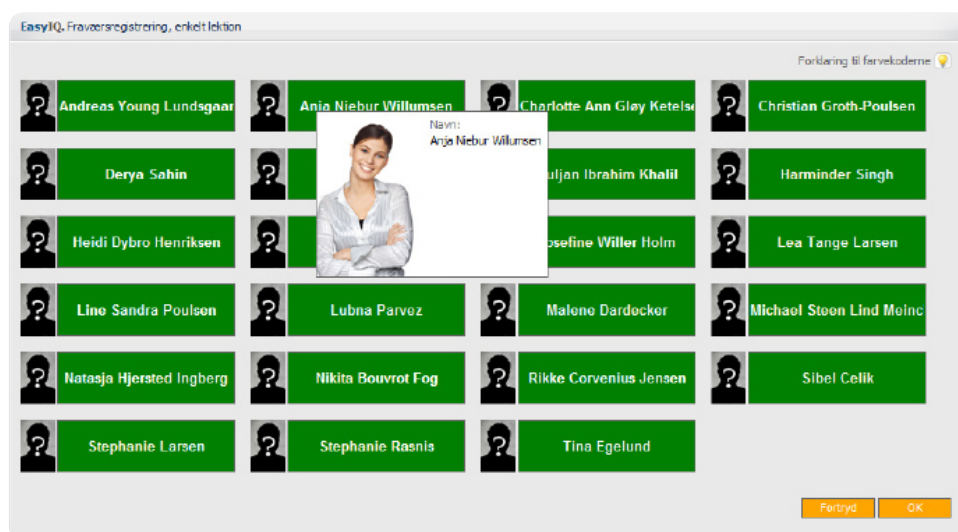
EasyIQ. Fraværsregistrering, enkelt lektion

Forklaring til farvekoderne

Andreas Young Lundsgaar

Anja Niebur Willumsen

Charlotte Ann Gløy Ketelse

Christian Groth-Poulsen

Navn:
Anja Niebur Willumsen

Derya Sahin

uljan Ibrahim Khalil

Harminder Singh

Heidi Dybro Henriksen

osefine Willer Holm

Lea Tange Larsen

Line Sandra Poulsen

Lubna Parvez

Malene Dardecker

Michael Steen Lind Meinc

Natasja Hjersted Ingberg

Nikita Bouvrot Fog

Rikke Corvenius Jensen

Sibel Celik

Stephanie Larsen

Stephanie Rasnis

Tina Egelund

Fortryd

OK